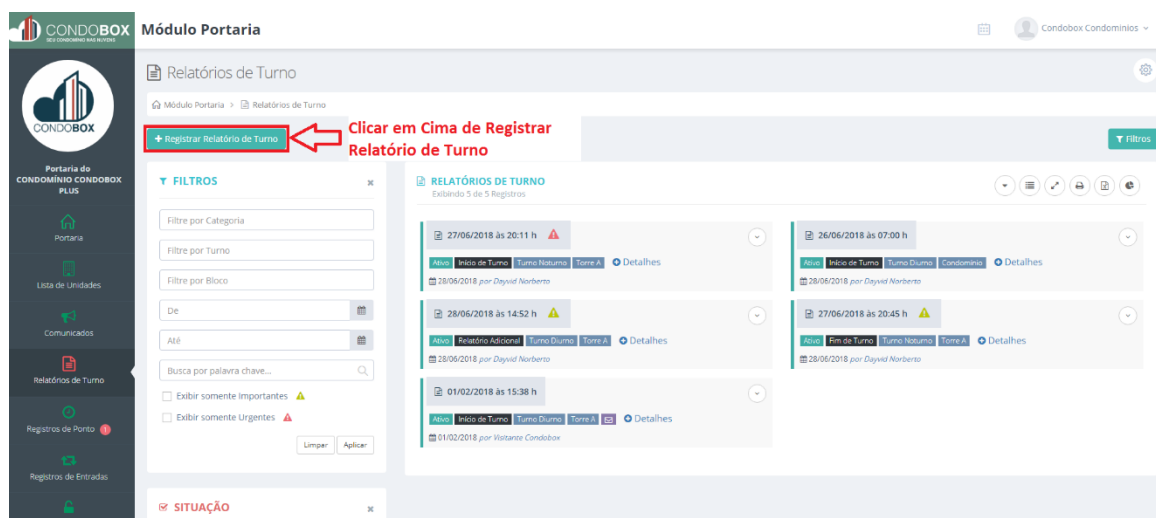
CONDOBOX SEU CONDOMÍNIO NAS NUVENS
Módulo Portaria
Condobox Condomínios

CONDOBOX
Portaria do CONDOMÍNIO CONDOBOX PLUS
Portaria
Lista de Unidades
Comunicados
Relatórios de Turno
Registros de Ponto 1
Registros de Entradas

Relatórios de Turno
Módulo Portaria > Relatórios de Turno

+ Registrar Relatório de Turno
Clicar em Cima de Registrar Relatório de Turno
Filtros

FILTROS
Filtre por Categoria
Filtre por Turno
Filtre por Bloco
De
Até
Busca por palavra chave...
Exibir somente Importantes
Exibir somente Urgentes
Limpar
Aplicar

SITUAÇÃO

RELATÓRIOS DE TURNO
Exibindo 5 de 5 Registros

27/06/2018 às 20:11 h
Ativo Início de Turno Turno Noturno Torre A Detalhes
28/06/2018 por Dayvid Norberto

26/06/2018 às 07:00 h
Ativo Início de Turno Turno Diurno Condomínio Detalhes
28/06/2018 por Dayvid Norberto

28/06/2018 às 14:52 h
Ativo Relatório Adicional Turno Diurno Torre A Detalhes
28/06/2018 por Dayvid Norberto

27/06/2018 às 20:45 h
Ativo Fim de Turno Turno Noturno Torre A Detalhes
28/06/2018 por Dayvid Norberto

01/02/2018 às 15:38 h
Ativo Início de Turno Turno Diurno Torre A Detalhes
01/02/2018 por Visitante Condobox